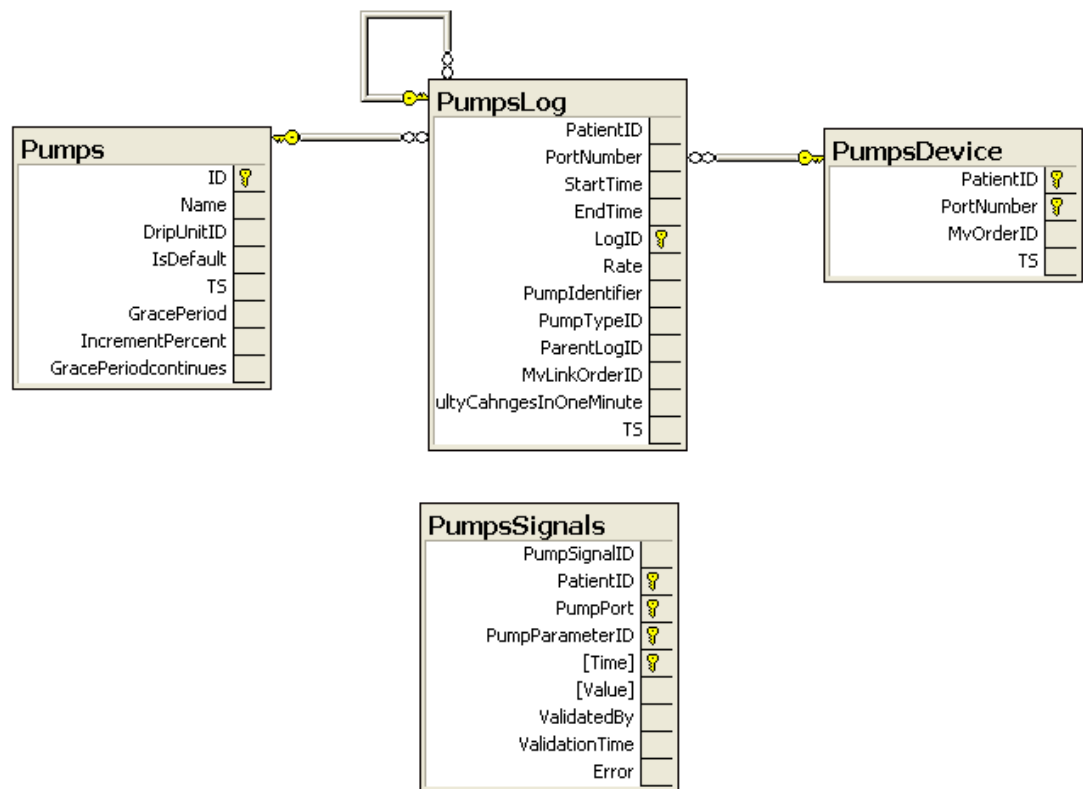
Pumps
ID
Name
DripUnitID
IsDefault
TS
GracePeriod
IncrementPercent
GracePeriodcontinues

PumpsLog
PatientID
PortNumber
StartTime
EndTime
LogID
Rate
PumpIdentifier
PumpTypeID
ParentLogID
MvLinkOrderID
ultyCahngesInOneMinute
TS

PumpsDevice
PatientID
PortNumber
MvOrderID
TS

PumpsSignals
PumpSignalID
PatientID
PumpPort
PumpParameterID
[Time]
[Value]
ValidatedBy
ValidationTime
Error